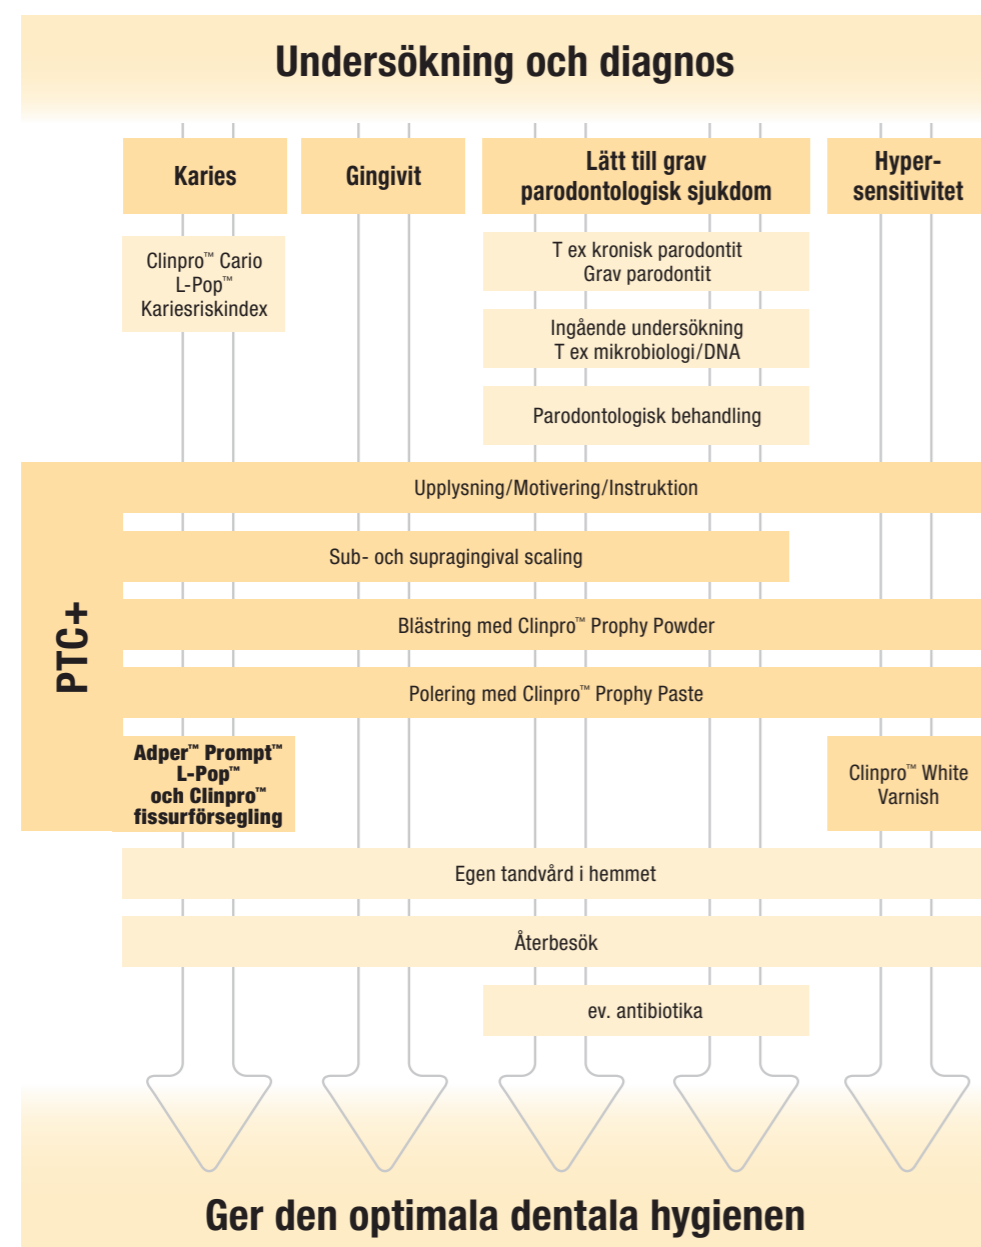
Undersökning och diagnos

Karies

Gingivit

Lätt till grav parodontologisk sjukdom

Hypersensitivitet

Clinpro™ Cario L-Pop™ Kariesriskindex

T ex kronisk parodontit
Grav parodontit

Ingående undersökning
T ex mikrobiologi/DNA

Parodontologisk behandling

PTC+

Upplysning/Motivering/Instruktion

Sub- och supragingival scaling

Blästring med Clinpro™ Prophy Powder

Polering med Clinpro™ Prophy Paste

Adper™ Prompt™ L-Pop™ och Clinpro™ fissurförsegling

Clinpro™ White Varnish

Egen tandvård i hemmet

Återbesök

ev. antibiotika

Ger den optimala dentala hygienen